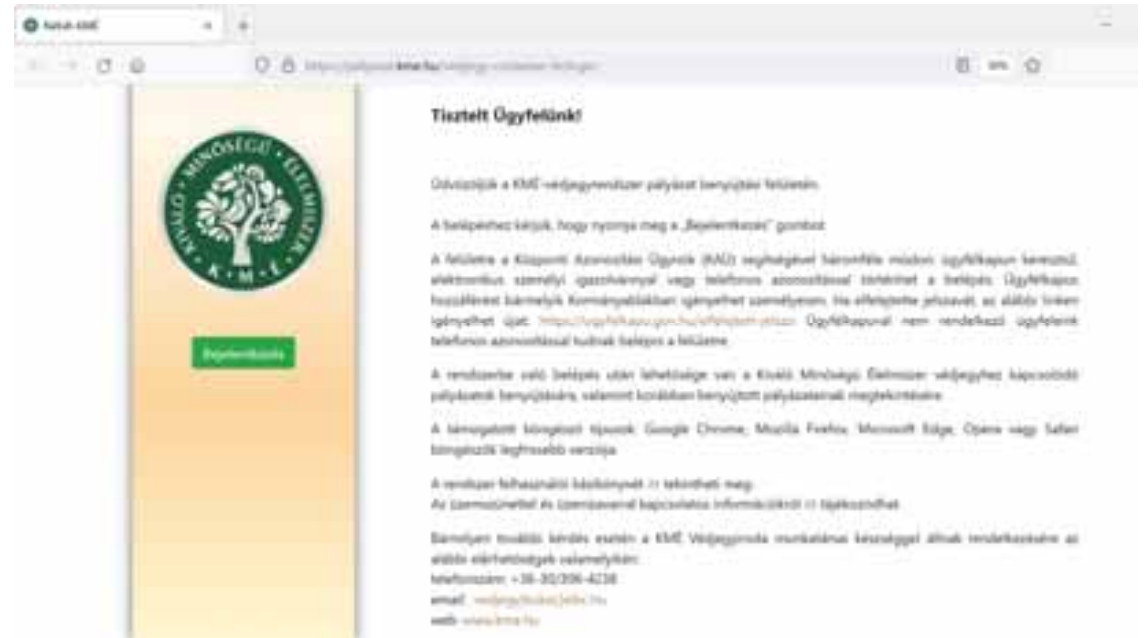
Tisztelt Ügyfelünk!

Üdvözöljük a KMÉ védjegyrendszer pályázat benyújtási felületén.

A belépéshez kérjük, hogy nyomja meg a „Bejelentkezés" gombot.

A felületre a Központi Azonosítási Ügynök (KAÜ) segítségével háromféle módon: ügyfélkapun keresztül, elektronikus személyi igazolvánnyal vagy telefonos azonosítással történhet a belépés. Ügyfélkapus hozzáférést bármelyik Kormányablakban igényelhet személyesen. Ha elfelejtette jelszavát, az alábbi linken igényelhet újat: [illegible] Ügyfélkapuval nem rendelkező ügyfeleink telefonos azonosítással tudnak belépni a felületre.

A rendszerbe való belépés után lehetősége van a Kiváló Minőségű Élelmiszer védjegyhez kapcsolódó pályázatok benyújtására, valamint korábban benyújtott pályázatainak megtekintésére.

A támogatott böngésző típusok: Google Chrome, Mozilla Firefox, Microsoft Edge, Opera vagy Safari böngészők legfrissebb verziója.

A rendszer felhasználói kézikönyvét >> tekintheti meg.
Az üzemszünettel és üzemzavarral kapcsolatos információkról >> tájékozódhat.

Bármilyen további kérdés esetén a KMÉ Védjegyiroda munkatársai készséggel állnak rendelkezésére az alábbi elérhetőségek valamelyikén:
telefonszám: +36-30/396-4238
email: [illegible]
web: www.kme.hu

Bejelentkezés

KIVÁLÓ MINŐSÉGŰ ÉLELMISZER
K M É